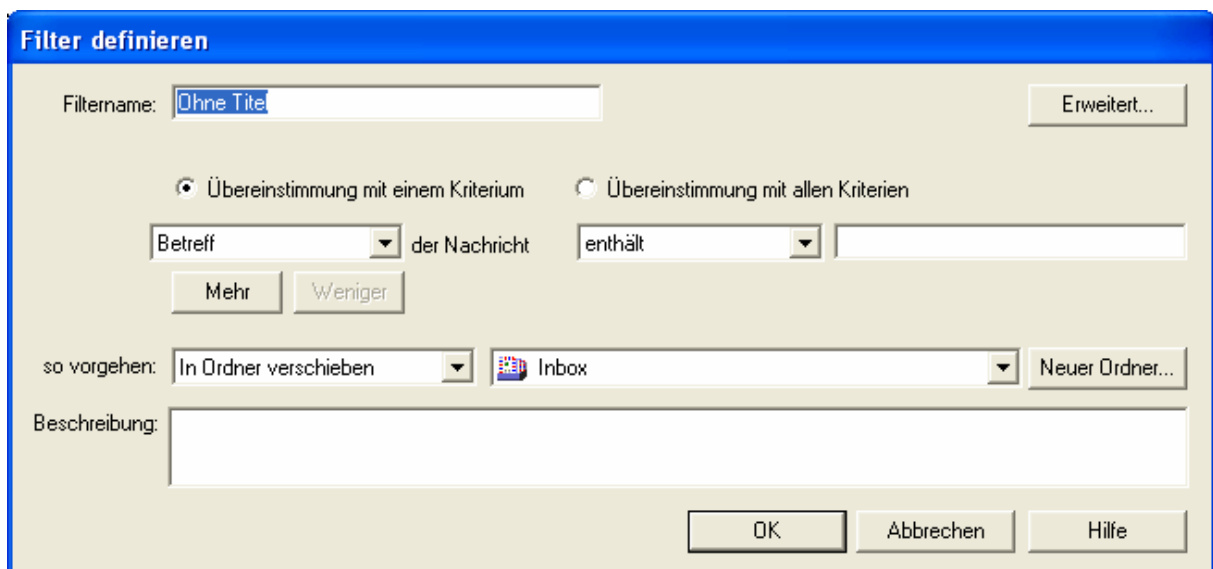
Filter definieren

Filtername: Ohne Titel

Erweitert...

Übereinstimmung mit einem Kriterium

Übereinstimmung mit allen Kriterien

Betreff der Nachricht enthält

Mehr

Weniger

so vorgehen: In Ordner verschieben

Inbox

Neuer Ordner...

Beschreibung:

OK

Abbrechen

Hilfe